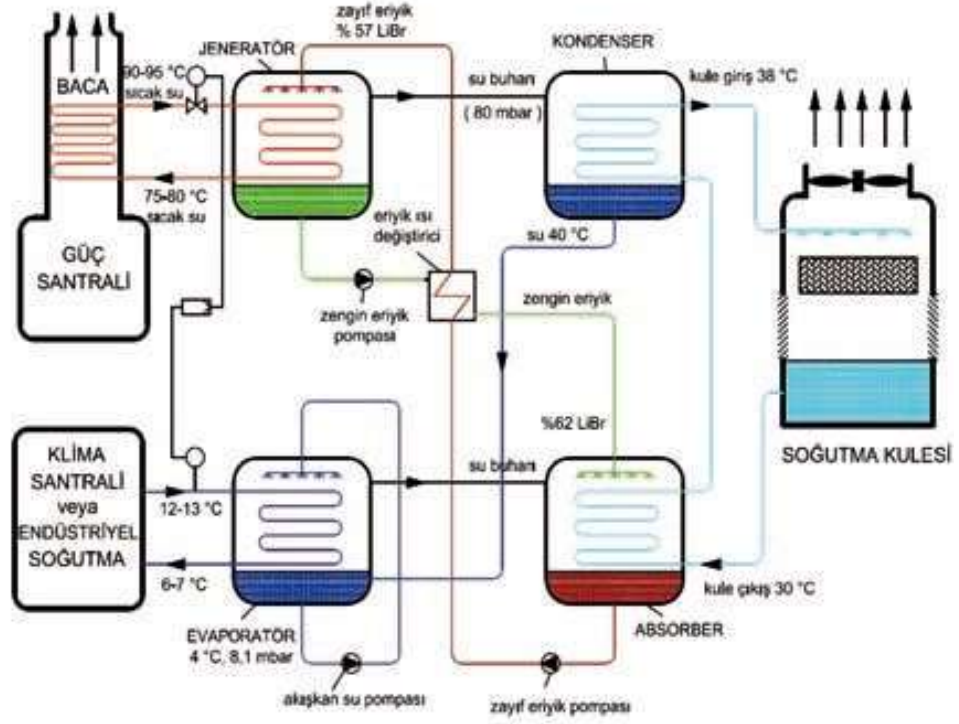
zayıf eriyik
% 57 LiBr

BACA

90-95 °C
sıcak su

JENERATÖR

su buharı
( 80 mbar )

KONDENSER

kule giriş 38 °C

75-80 °C
sıcak su

GÜÇ
SANTRALİ

eriyik ısı
değiştirici

su 40 °C

zengin eriyik
pompası

zengin eriyik

%62 LiBr

KLİMA
SANTRALİ
veya
ENDÜSTRİYEL
SOĞUTMA

12-13 °C

6-7 °C

su buharı

SOĞUTMA KULESİ

kule çıkış 30 °C

EVAPORATÖR
4 °C, 8,1 mbar

ABSORBER

akışkan su pompası

zayıf eriyik pompası